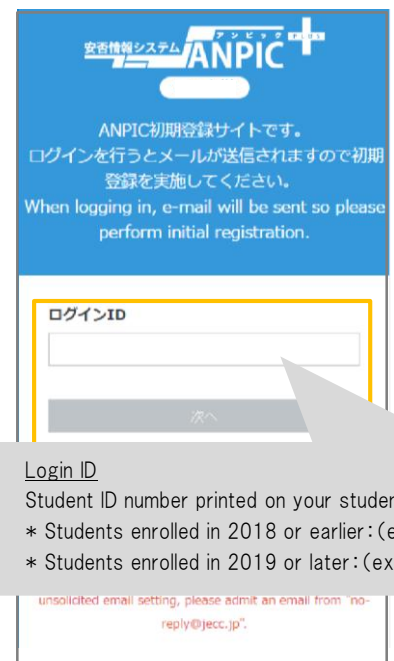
安否情報システム ANPIC アンピック PLUS

ANPIC初期登録サイトです。
ログインを行うとメールが送信されますので初期登録を実施してください。
When logging in, e-mail will be sent so please perform initial registration.

ログインID

次へ

Login ID
Student ID number printed on your studen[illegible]
＊ Students enrolled in 2018 or earlier:(e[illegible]
＊ Students enrolled in 2019 or later:(ex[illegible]

unsolicited email setting, please admit an email from "no-reply@jecc.jp".